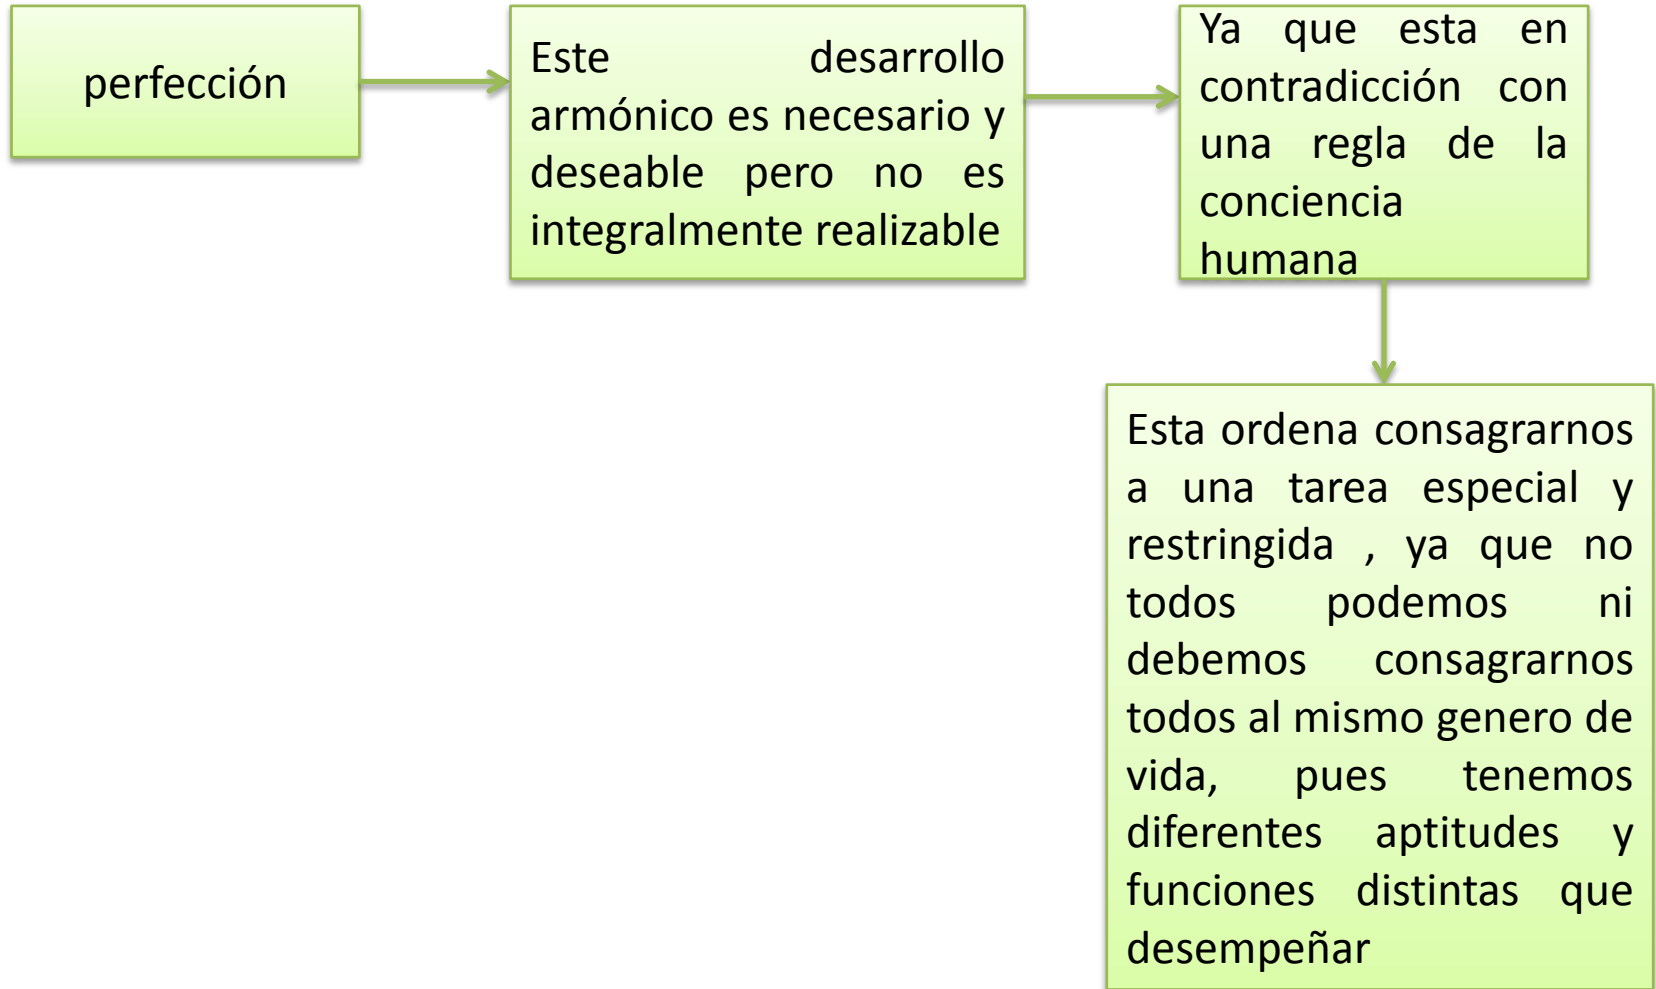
perfección

Este desarrollo armónico es necesario y deseable pero no es integralmente realizable

Ya que esta en contradicción con una regla de la conciencia humana

Esta ordena consagrarnos a una tarea especial y restringida , ya que no todos podemos ni debemos consagrarnos todos al mismo genero de vida, pues tenemos diferentes aptitudes y funciones distintas que desempeñar